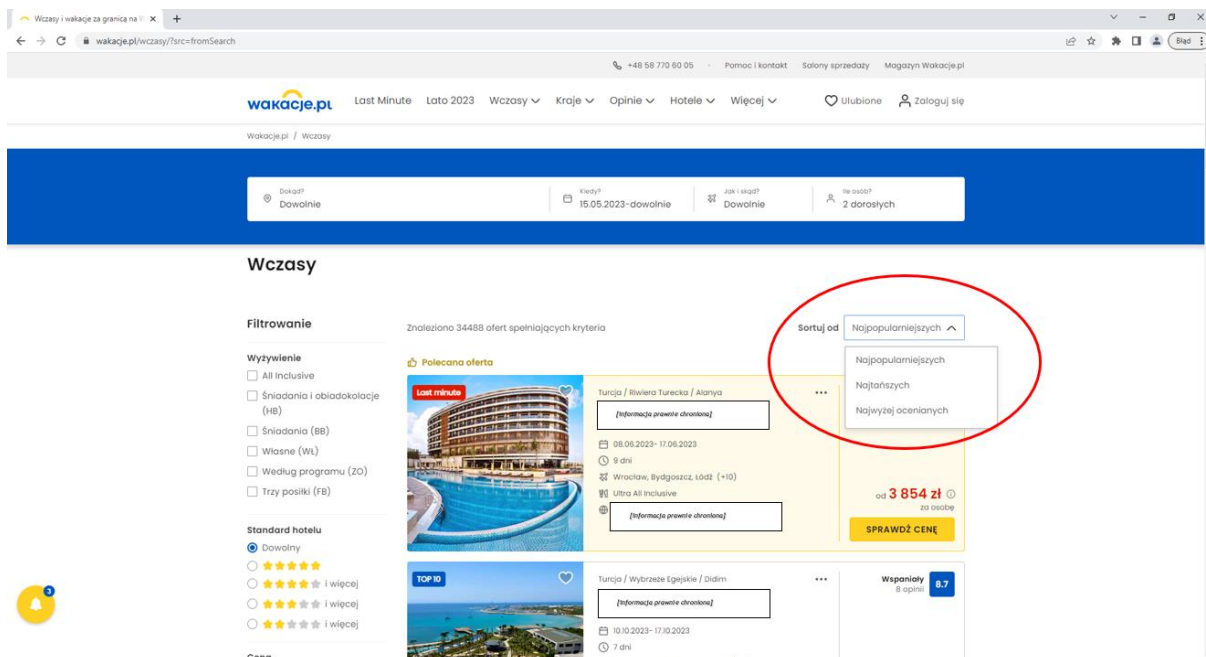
Wczasy i wakacje za granicą na W ×   +

← → C   wakacje.pl/wczasy/?src=fromSearch

Błąd

+48 58 770 60 05 · Pomoc i kontakt   Salony sprzedaży   Magazyn Wakacje.pl

wakacje.pl   Last Minute   Lato 2023   Wczasy   Kraje   Opinie   Hotele   Więcej   Ulubione   Zaloguj się

Wakacje.pl / Wczasy

Dokąd? Dowolnie   Kiedy? 15.05.2023-dowolnie   Jak i skąd? Dowolnie   Ile osób? 2 dorosłych

Wczasy

Filtrowanie

Wyżywienie
All Inclusive
Śniadania i obiadokolacje (HB)
Śniadania (BB)
Własne (WŁ)
Według programu (ZO)
Trzy posiłki (FB)

Standard hotelu
Dowolny
i więcej
i więcej
i więcej

Cena

Znaleziono 34488 ofert spełniających kryteria

Sortuj od   Najpopularniejszych
Najpopularniejszych
Najtańszych
Najwyżej ocenianych

Polecana oferta

Last minute

Turcja / Riwiera Turecka / Alanya
[Informacja prawnie chroniona]
08.06.2023- 17.06.2023
9 dni
Wrocław, Bydgoszcz, Łódź (+10)
Ultra All Inclusive
[Informacja prawnie chroniona]

od 3 854 zł
za osobę
SPRAWDŹ CENĘ

TOP 10

Turcja / Wybrzeże Egejskie / Didim
[Informacja prawnie chroniona]
10.10.2023- 17.10.2023
7 dni

Wspaniały
8 opinii
8.7

3